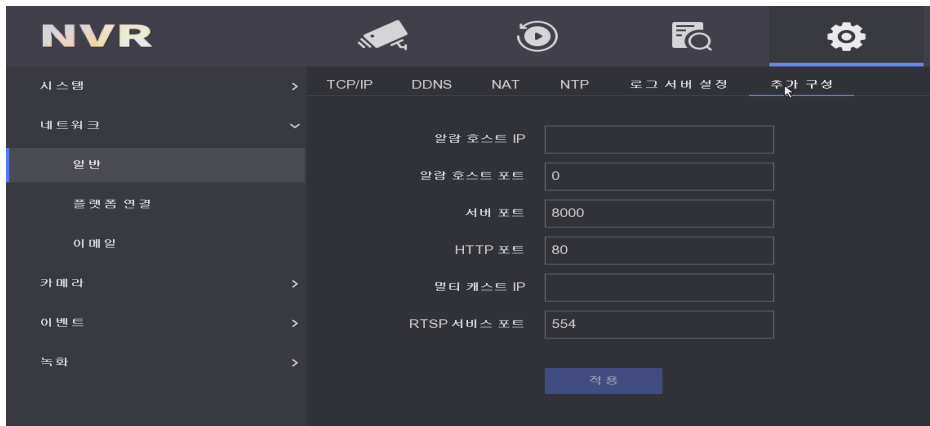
NVR

시스템 >
네트워크 ⌄
일반
플랫폼 연결
이메일
카메라 >
이벤트 >
녹화 >

TCP/IP DDNS NAT NTP 로그 서버 설정 추가 구성

알람 호스트 IP
알람 호스트 포트 0
서버 포트 8000
HTTP 포트 80
멀티 캐스트 IP
RTSP 서비스 포트 554

적용